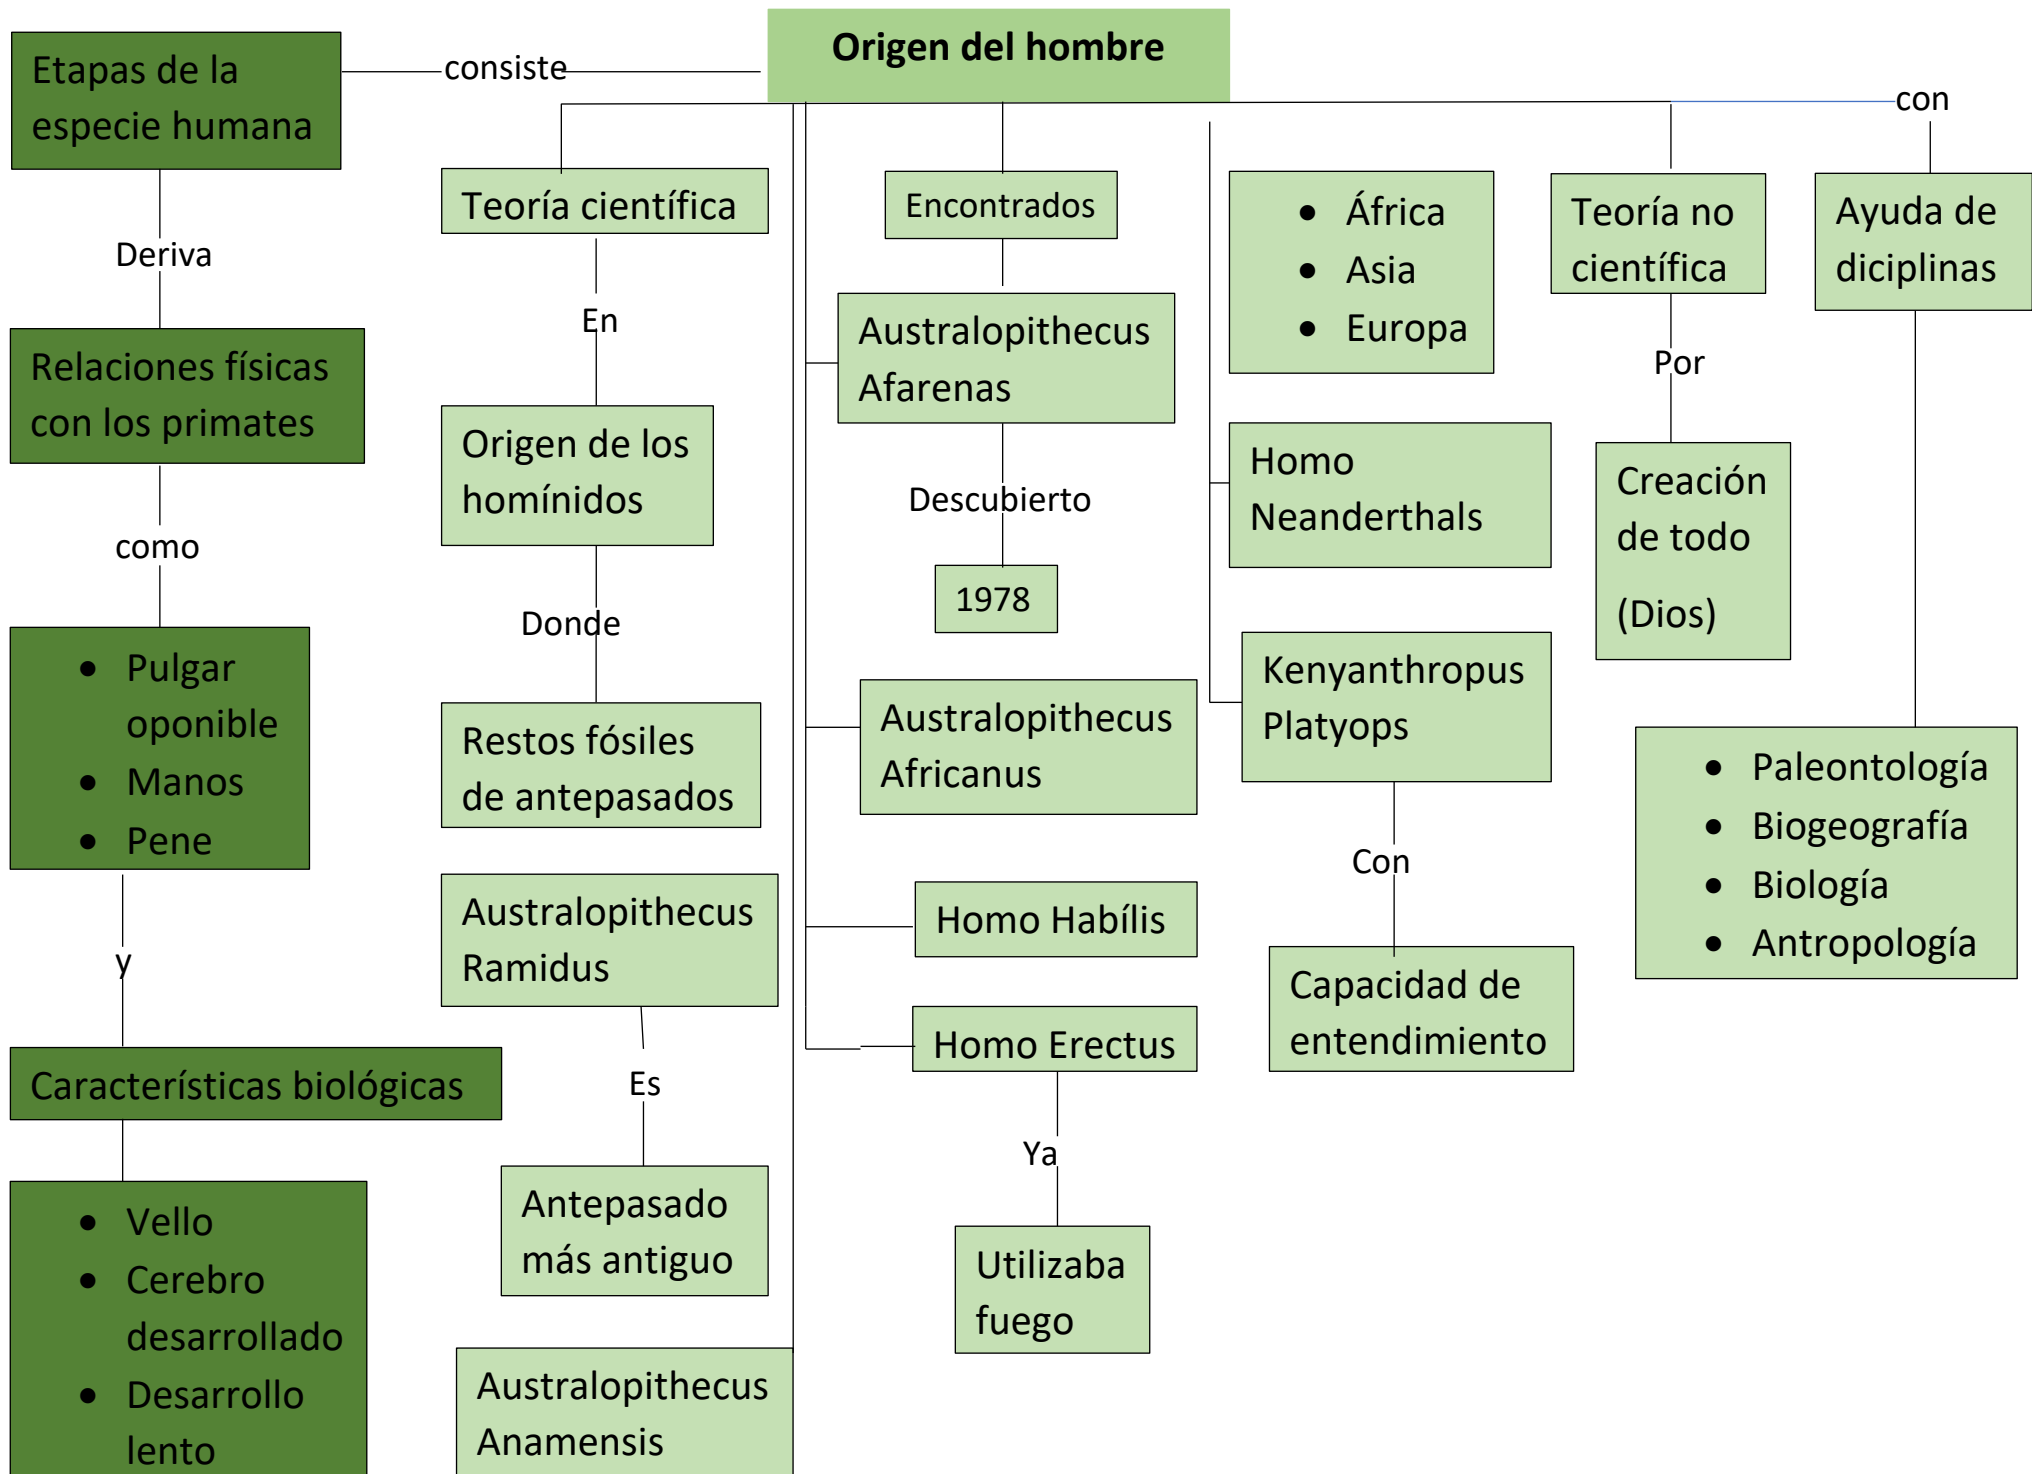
Origen del hombre

consiste

Etapas de la especie humana

Deriva

Relaciones físicas con los primates

como

- Pulgar oponible
- Manos
- Pene

y

Características biológicas

- Vello
- Cerebro desarrollado
- Desarrollo lento

Teoría científica

En

Origen de los homínidos

Donde

Restos fósiles de antepasados

Australopithecus Ramidus

Es

Antepasado más antiguo

Australopithecus Anamensis

Encontrados

Australopithecus Afarenas

Descubierto

1978

Australopithecus Africanus

Homo Habílis

Homo Erectus

Ya

Utilizaba fuego

- África
- Asia
- Europa

Homo Neanderthals

Kenyanthropus Platyops

Con

Capacidad de entendimiento

Teoría no científica

Por

Creación de todo (Dios)

con

Ayuda de diciplinas

- Paleontología
- Biogeografía
- Biología
- Antropología